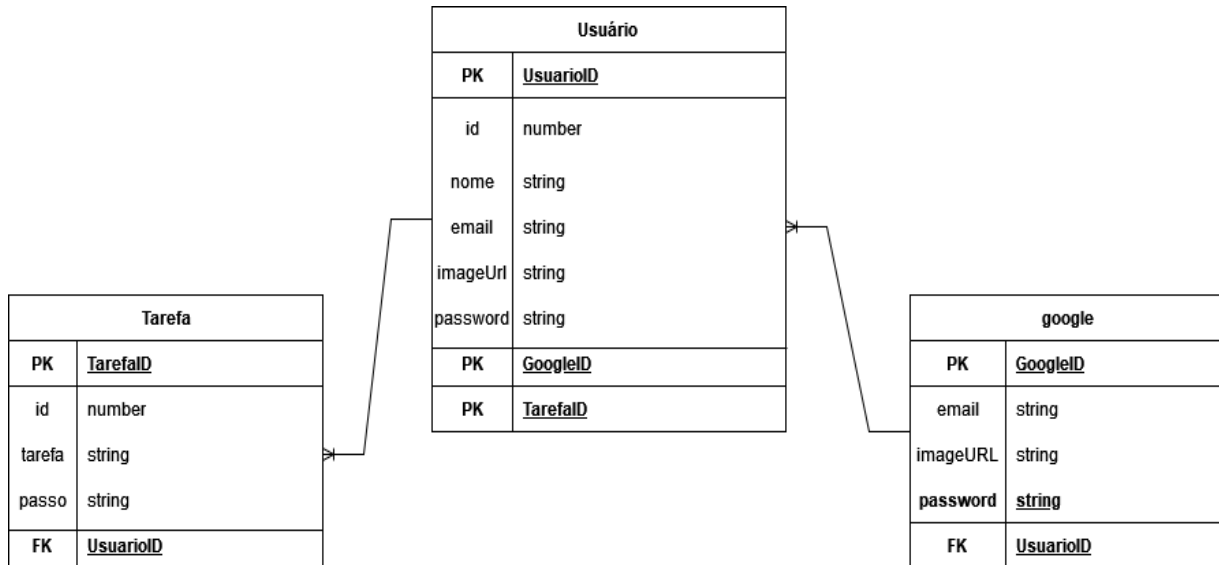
Usuário

| PK | UsuarioID |
|---|---|
| id | number |
| nome | string |
| email | string |
| imageUrl | string |
| password | string |
| PK | GoogleID |
| PK | TarefaID |

Tarefa

| PK | TarefaID |
|---|---|
| id | number |
| tarefa | string |
| passo | string |
| FK | UsuarioID |

google

| PK | GoogleID |
|---|---|
| email | string |
| imageURL | string |
| password | string |
| FK | UsuarioID |